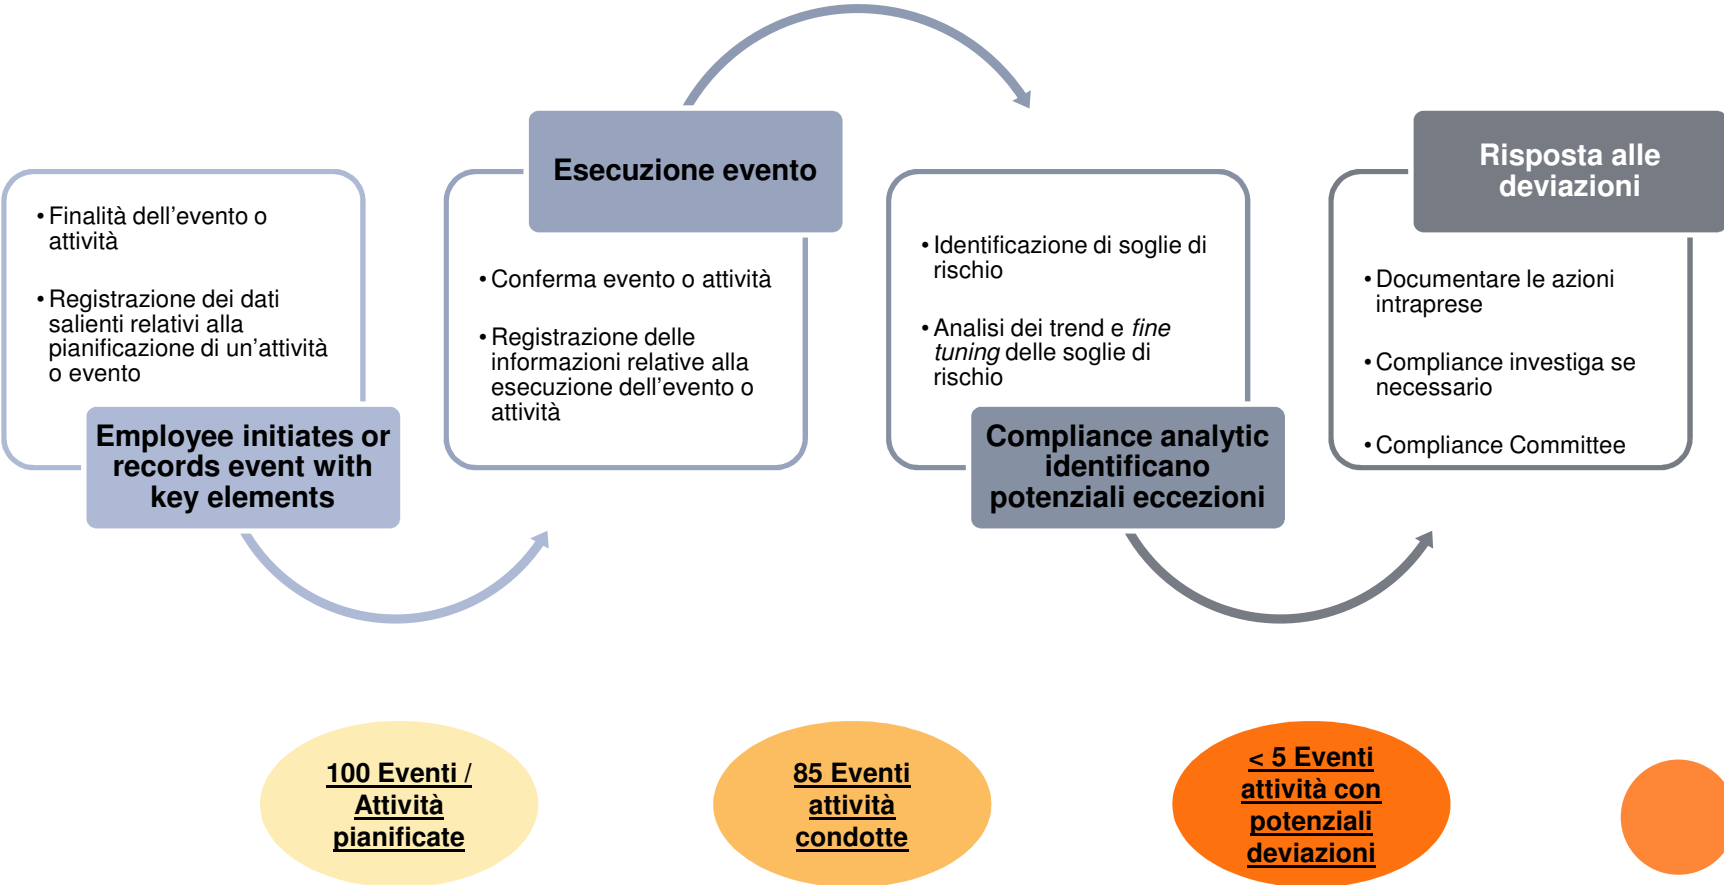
• Finalità dell’evento o attività

• Registrazione dei dati salienti relativi alla pianificazione di un’attività o evento

Employee initiates or records event with key elements

Esecuzione evento

• Conferma evento o attività

• Registrazione delle informazioni relative alla esecuzione dell’evento o attività

• Identificazione di soglie di rischio

• Analisi dei trend e *fine tuning* delle soglie di rischio

Compliance analytic identificano potenziali eccezioni

Risposta alle deviazioni

• Documentare le azioni intraprese

• Compliance investiga se necessario

• Compliance Committee

100 Eventi / Attività pianificate

85 Eventi attività condotte

< 5 Eventi attività con potenziali deviazioni